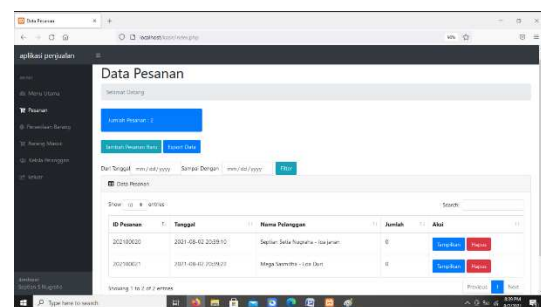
Data Pesanan
localhost/kasir/view.php

aplikasi penjualan

Menu Utama
Pesanan
Penerimaan Barang
Barang Masuk
Daftar Pelanggan
Keluar

Data Pesanan

Selamat Datang

Jumlah Pesanan : 2

Tambah Pesanan Baru
Export Data

Dari Tanggal mm/dd/yyyy Sampai Dengan mm/dd/yyyy Filter

Data Pesanan

Show 10 entries

Search:

| ID Pesanan | Tanggal | Nama Pelanggan | Jumlah | Aksi |
|---|---|---|---|---|
| 202108020 | 2021-08-02 20:09:10 | Septian Setia Pratama - Jln Jaran | 0 | Tampilkan Hapus |
| 202108021 | 2021-08-02 20:09:22 | Mega Saputra - Jln Duri | 0 | Tampilkan Hapus |

Showing 1 to 2 of 2 entries

Previous 1 Next

Septian S Pugrahs

Type here to search